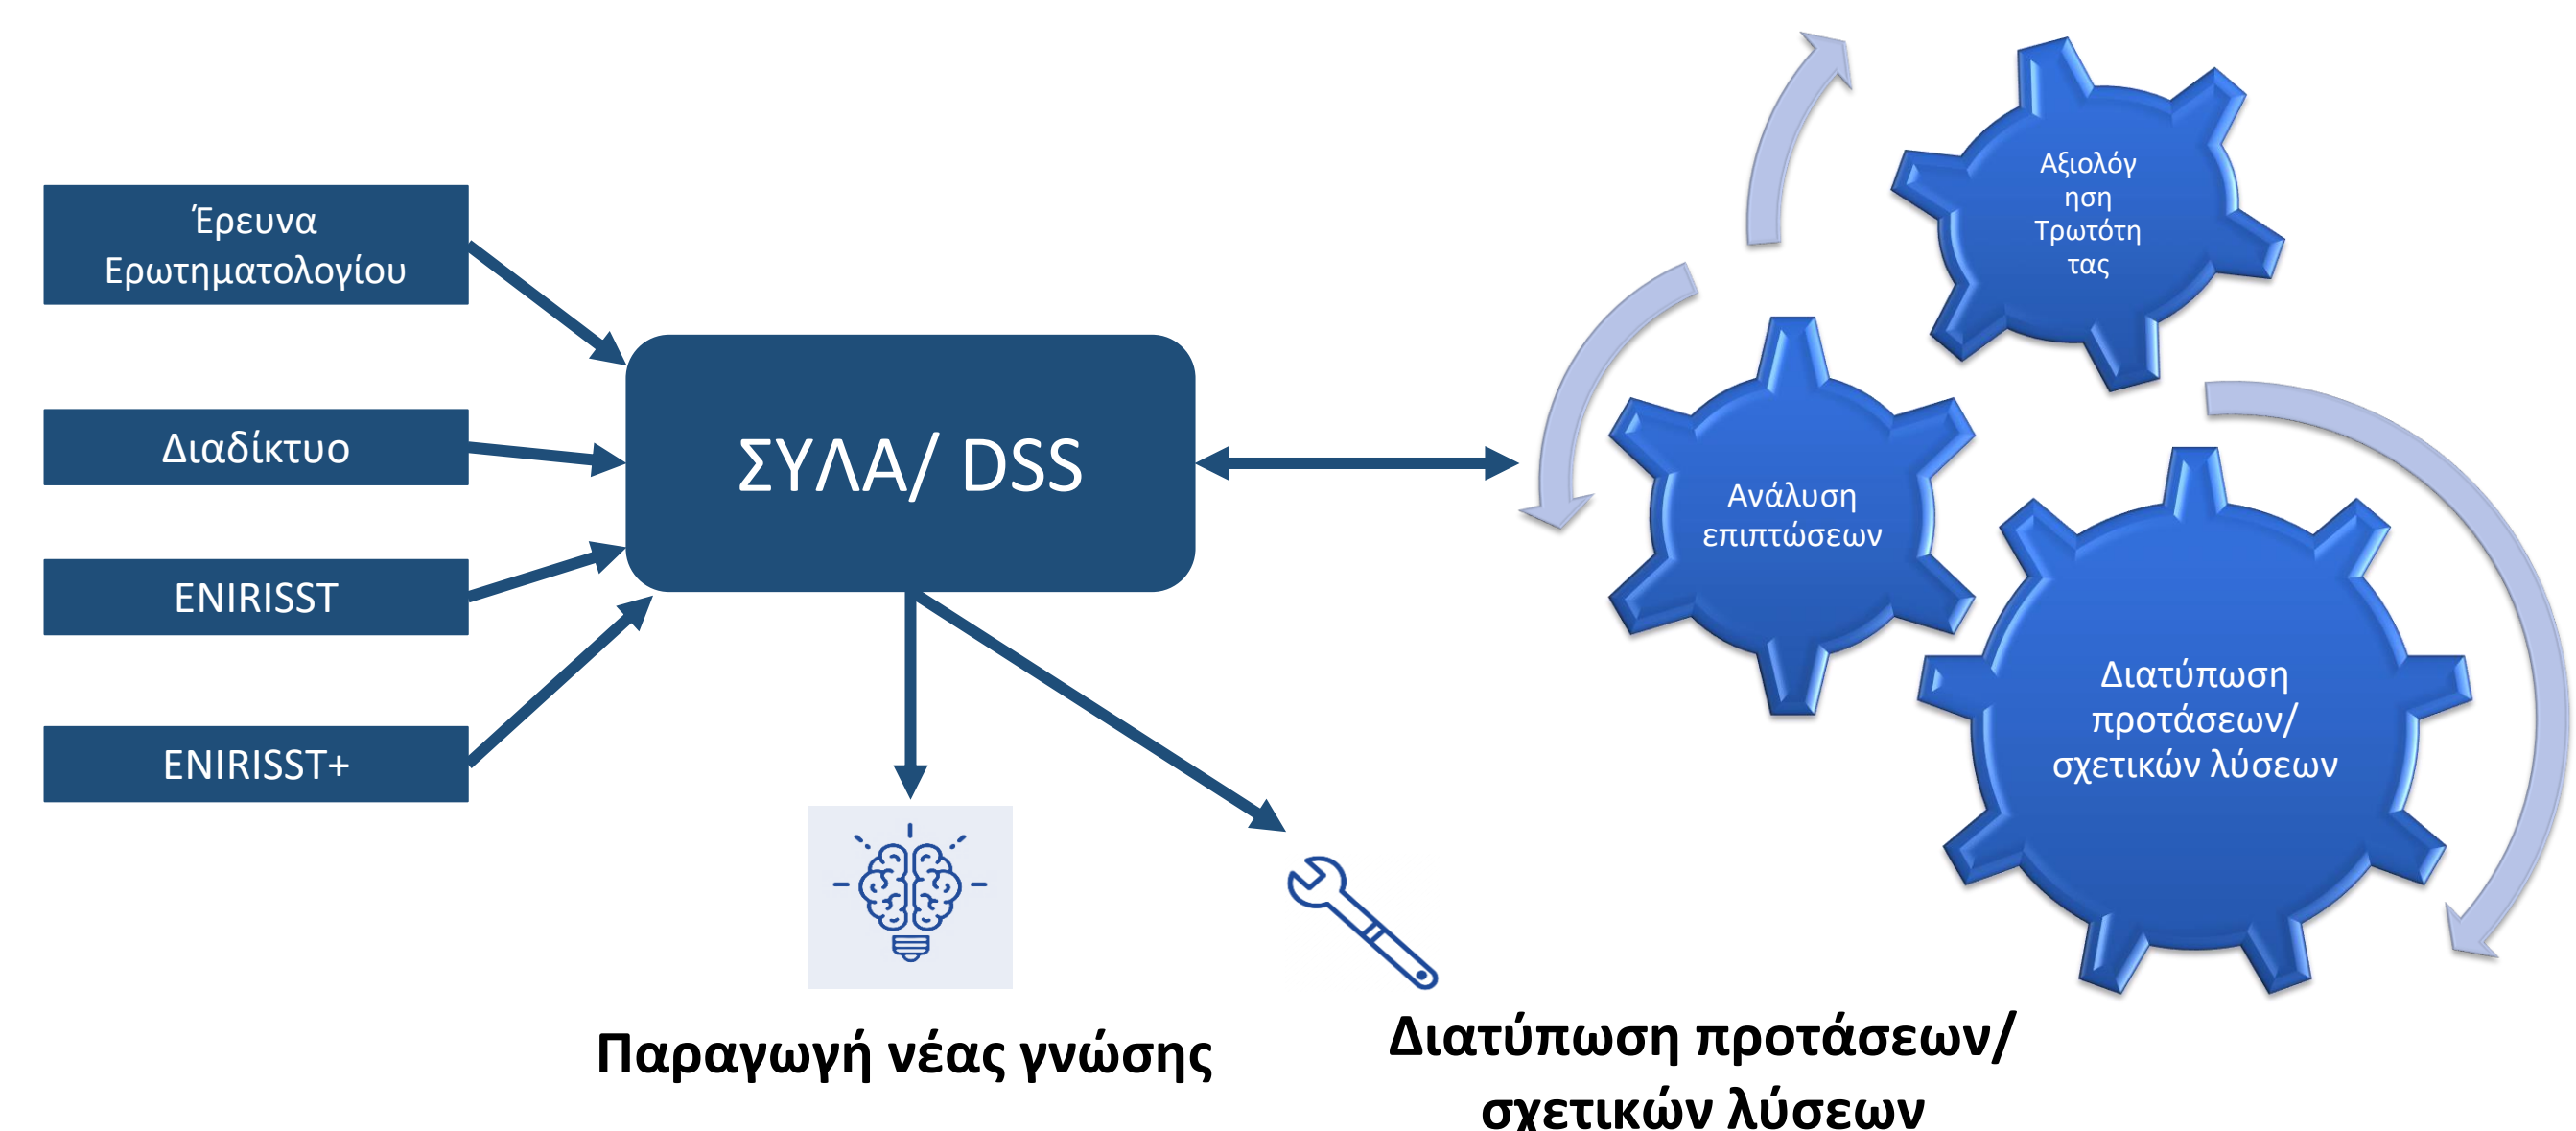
Έρευνα Ερωτηματολογίου

Διαδίκτυο

ENIRISST

ENIRISST+

ΣΥΛΑ/ DSS

Αξιολόγηση Τρωτότητας

Ανάλυση επιπτώσεων

Διατύπωση προτάσεων/ σχετικών λύσεων

Παραγωγή νέας γνώσης

Διατύπωση προτάσεων/ σχετικών λύσεων